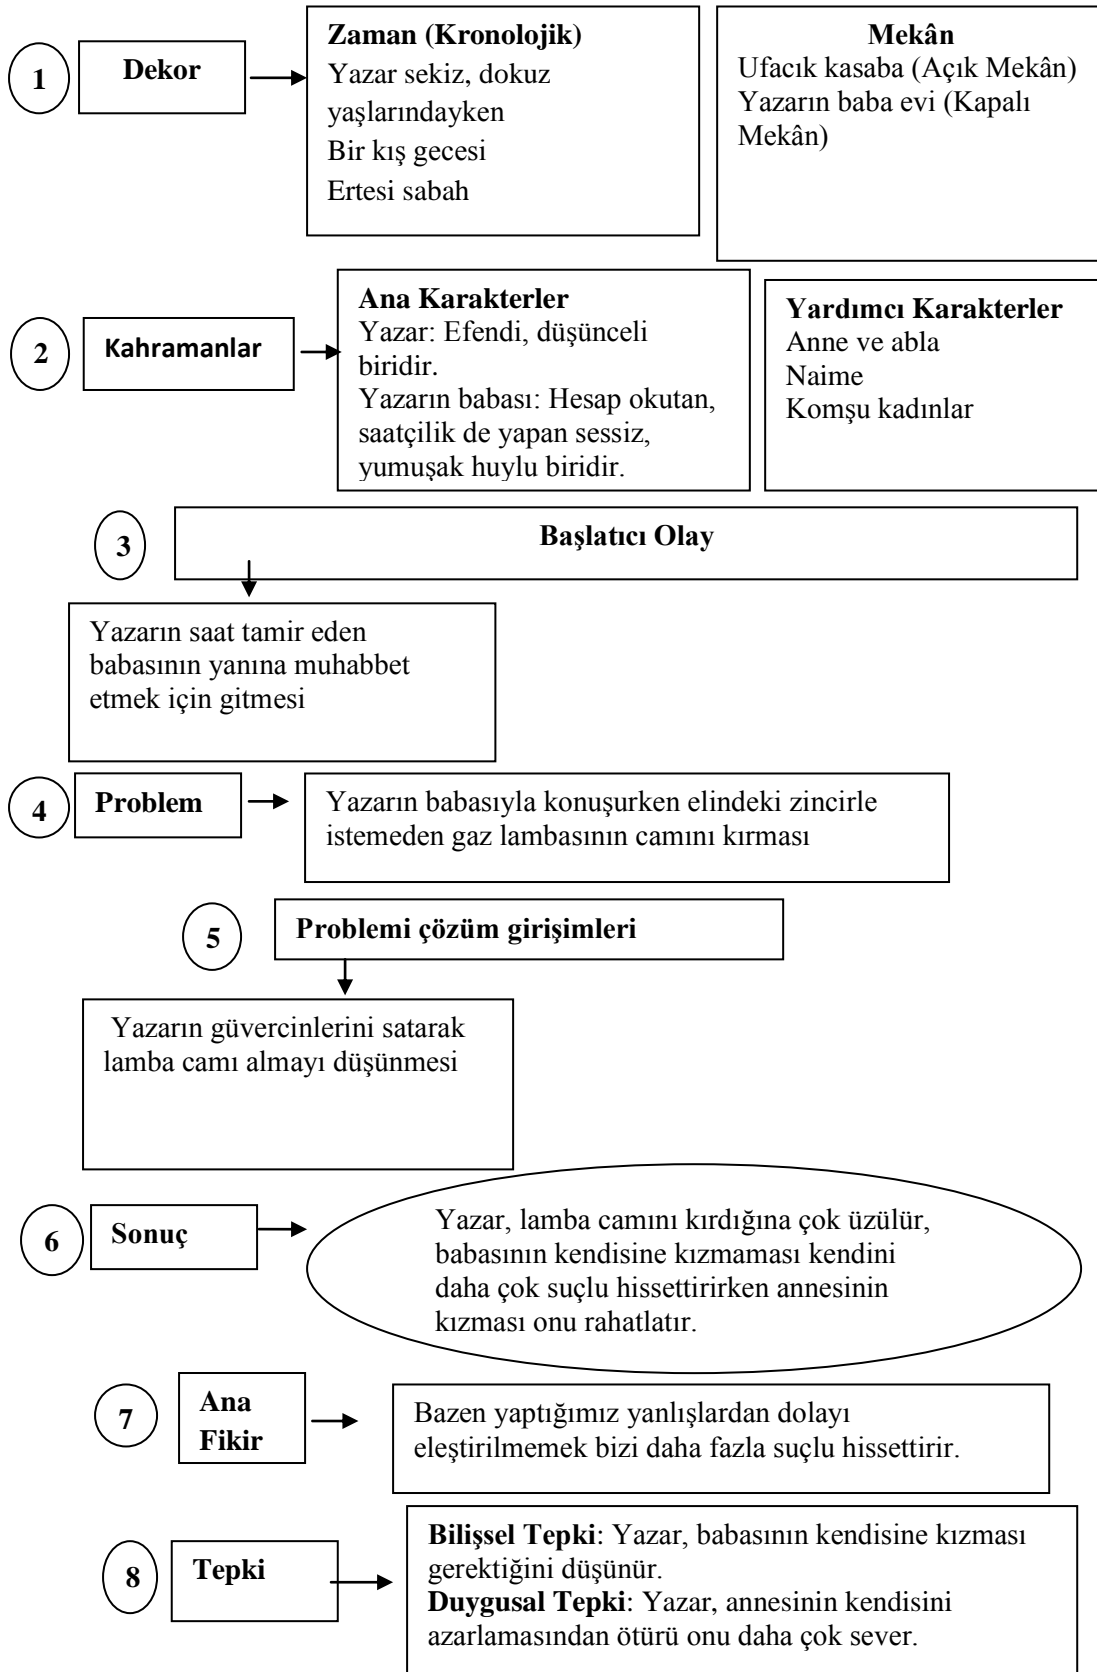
1 Dekor

Zaman (Kronolojik)
Yazar sekiz, dokuz yaşlarındayken
Bir kış gecesi
Ertesi sabah

Mekân
Ufacık kasaba (Açık Mekân)
Yazarın baba evi (Kapalı Mekân)

2 Kahramanlar

Ana Karakterler
Yazar: Efendi, düşünceli biridir.
Yazarın babası: Hesap okutan, saatçilik de yapan sessiz, yumuşak huylu biridir.

Yardımcı Karakterler
Anne ve abla
Naime
Komşu kadınlar

3 Başlatıcı Olay

Yazarın saat tamir eden babasının yanına muhabbet etmek için gitmesi

4 Problem

Yazarın babasıyla konuşurken elindeki zincirle istemeden gaz lambasının camını kırması

5 Problemi çözüm girişimleri

Yazarın güvercinlerini satarak lamba camı almayı düşünmesi

6 Sonuç

Yazar, lamba camını kırdığına çok üzülür, babasının kendisine kızmaması kendini daha çok suçlu hissettirirken annesinin kızması onu rahatlatır.

7 Ana Fikir

Bazen yaptığımız yanlışlardan dolayı eleştirilmemek bizi daha fazla suçlu hissettirir.

8 Tepki

Bilişsel Tepki: Yazar, babasının kendisine kızması gerektiğini düşünür.
Duygusal Tepki: Yazar, annesinin kendisini azarlamasından ötürü onu daha çok sever.